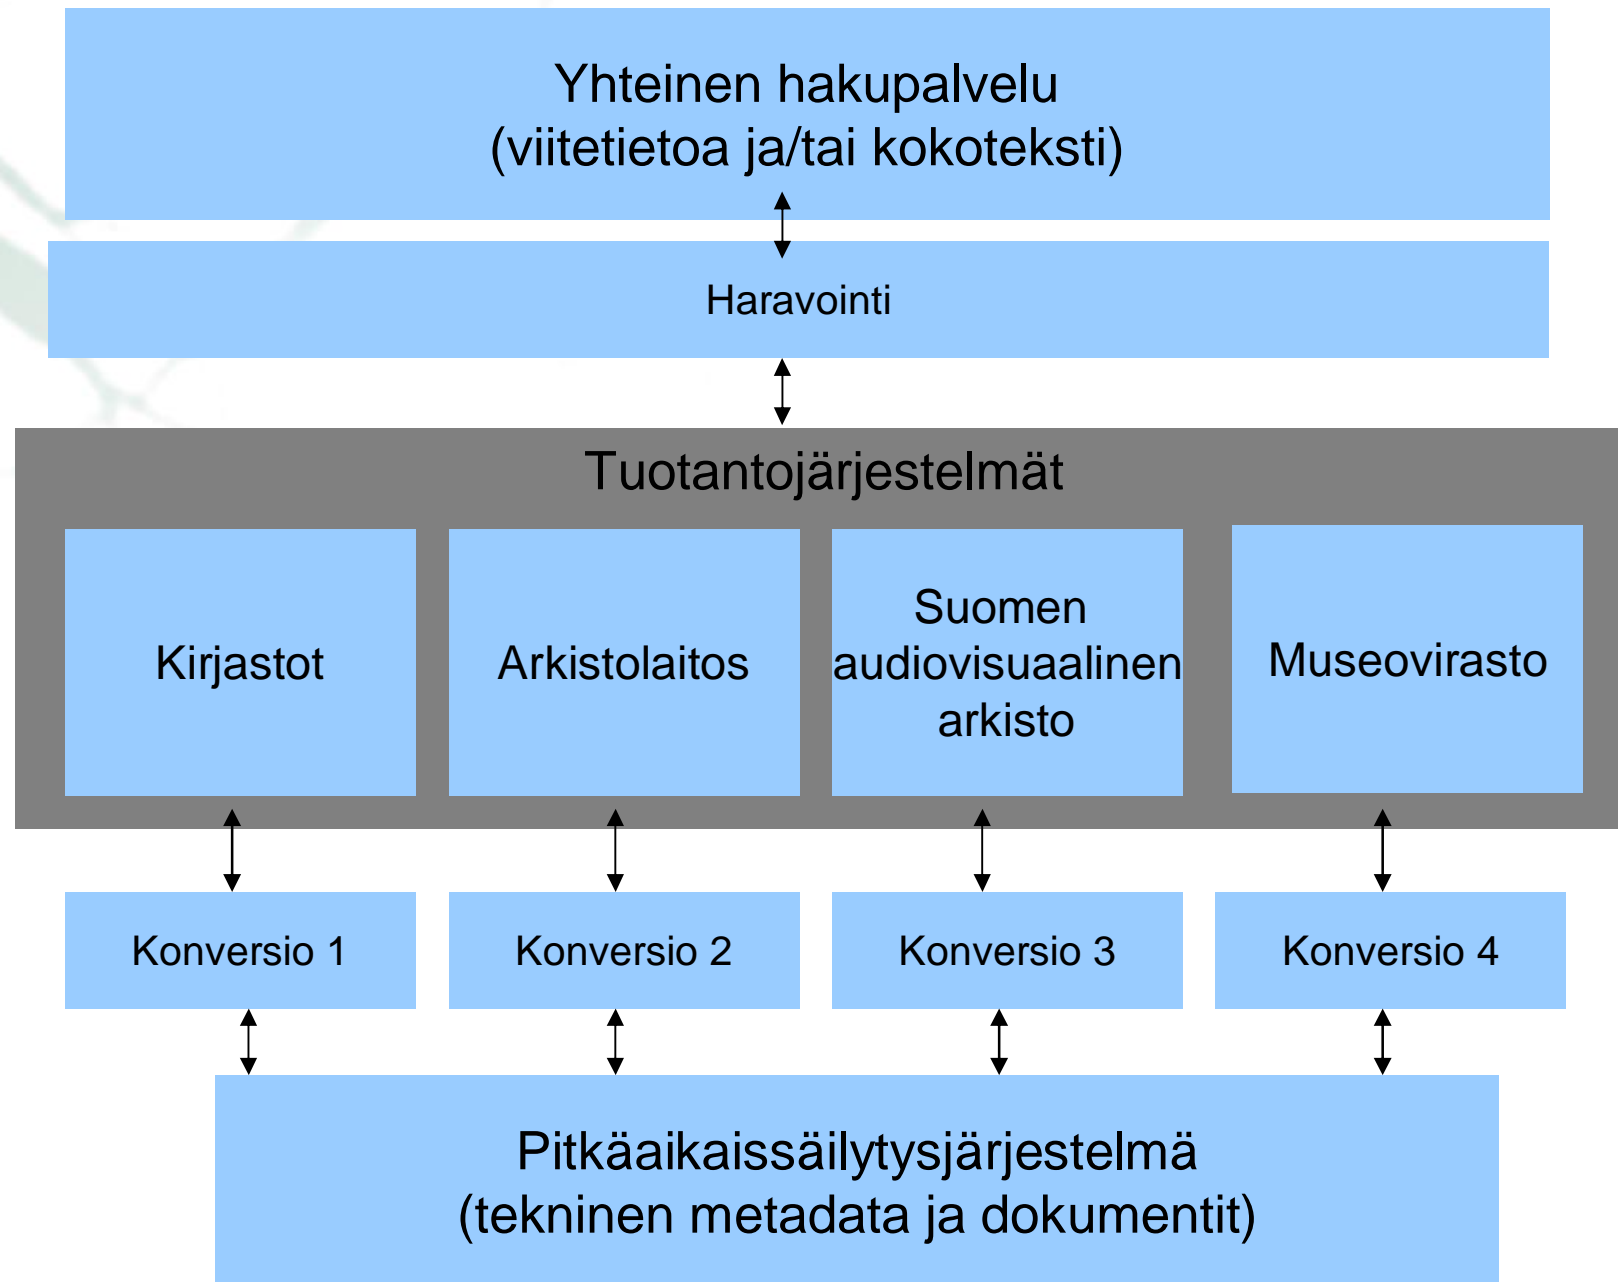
Yhteinen hakupalvelu
(viitetietoa ja/tai kokoteksti)

Haravointi

Tuotantojärjestelmät

Kirjastot

Arkistolaitos

Suomen audiovisuaalinen arkisto

Museovirasto

Konversio 1

Konversio 2

Konversio 3

Konversio 4

Pitkäaikaissäilytysjärjestelmä
(tekninen metadata ja dokumentit)